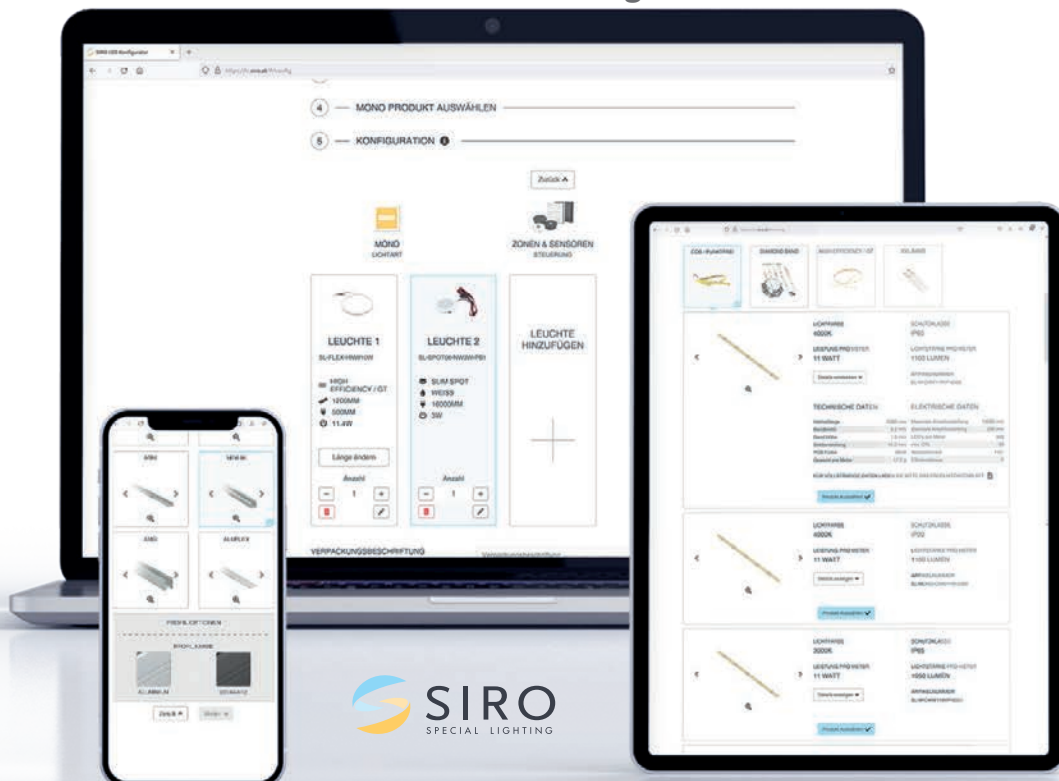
SIRO LED Konfigurator

4 — MONO PRODUKT AUSWÄHLEN

5 — KONFIGURATION

Zurück

MONO
LICHTART

ZONEN & SENSOREN
STEUERUNG

LEUCHTE 1
SL-FLEX-HW-1200

HIGH EFFICIENCY / G7
1200MM
500MM
11.4W

Länge ändern

Anzahl
1

LEUCHTE 2

SLIM SPOT
WEISS
10000MM
3W

Anzahl
1

LEUCHTE HINZUFÜGEN

VERPACKUNGSBESCHRIFTUNG

COB-FLEXSTRIP
DIAMOND BAND
HIGH EFFICIENCY / G7

LICHTFARBE
4000K
SCHUTZKLASSE
IP65
LEISTUNG PRO METER
11 WATT
LICHTSTROM PRO METER
1100 LUMEN

TECHNISCHE DATEN
ELEKTRISCHE DATEN

Produkt auswählen

LICHTFARBE
4000K
SCHUTZKLASSE
IP20
LEISTUNG PRO METER
11 WATT
LICHTSTROM PRO METER
1100 LUMEN

Produkt auswählen

LICHTFARBE
3000K
SCHUTZKLASSE
IP65
LEISTUNG PRO METER
11 WATT
LICHTSTROM PRO METER
1050 LUMEN

Produkt auswählen

PROFIL-OPTIONEN
ALUMINIUM

Zurück

SIRO
SPECIAL LIGHTING